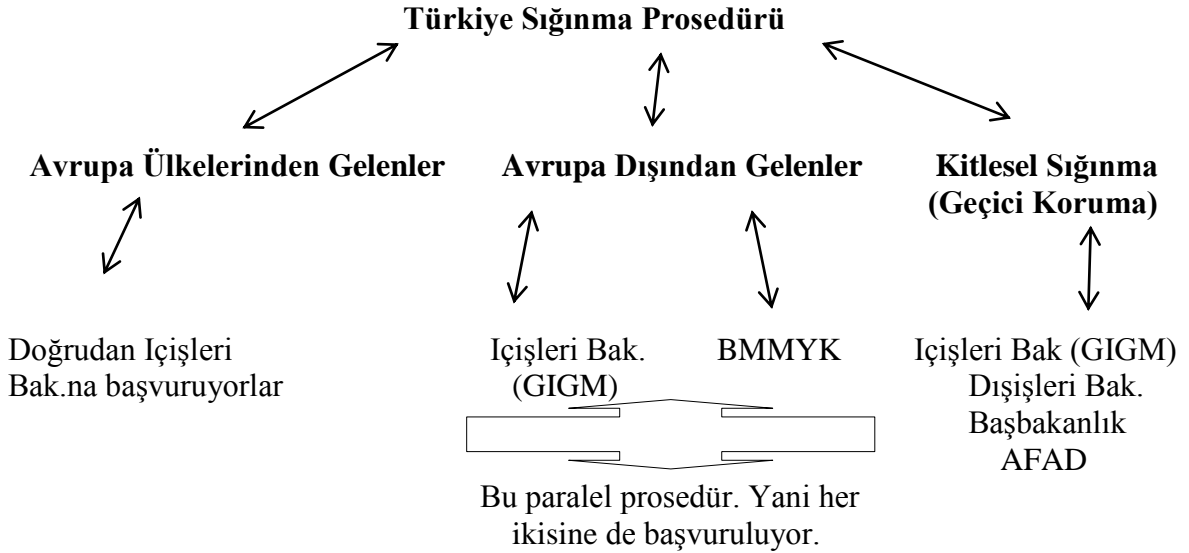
Türkiye Sığınma Prosedürü

Avrupa Ülkelerinden Gelenler

Avrupa Dışından Gelenler

Kitlesel Sığınma (Geçici Koruma)

Doğrudan Içişleri Bak.na başvuruyorlar

Içişleri Bak. (GIGM)

BMMYK

Içişleri Bak (GIGM)
Dışişleri Bak.
Başbakanlık
AFAD

Bu paralel prosedür. Yani her ikisine de başvuruluyor.